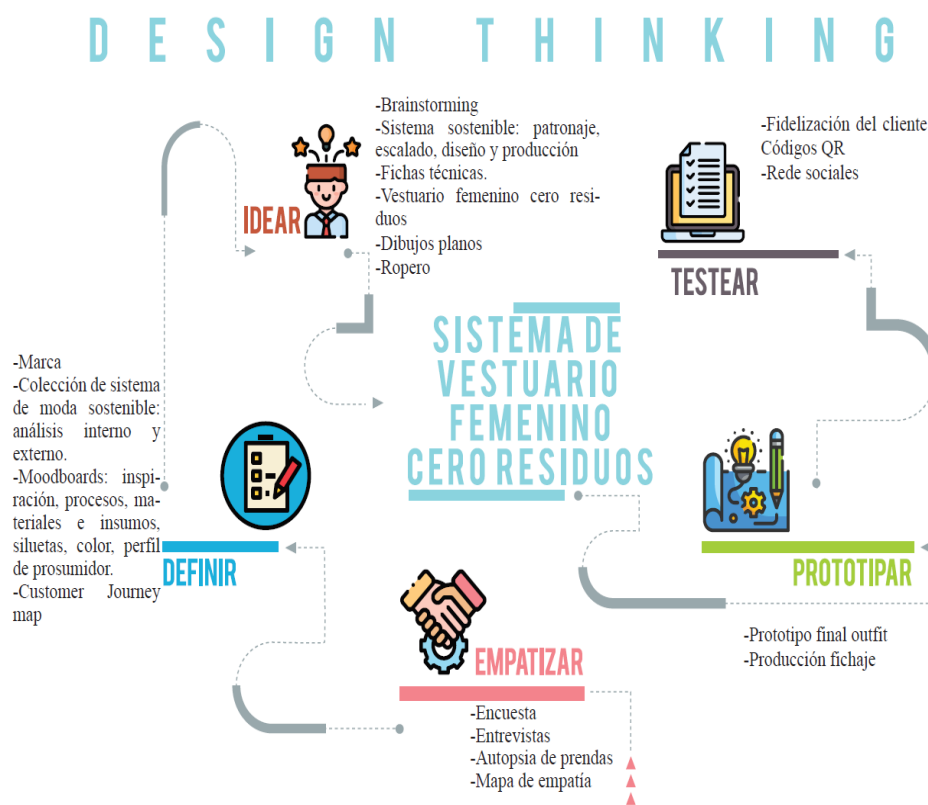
DESIGN THINKING

IDEAR

-Brainstorming
-Sistema sostenible: patronaje, escalado, diseño y producción
-Fichas técnicas.
-Vestuario femenino cero residuos
-Dibujos planos
-Ropero

-Fidelización del cliente
Códigos QR
-Rede sociales

TESTEAR

SISTEMA DE VESTUARIO FEMENINO CERO RESIDUOS

-Marca
-Colección de sistema de moda sostenible: análisis interno y externo.
-Moodboards: inspiración, procesos, materiales e insumos, siluetas, color, perfil de prosumidor.
-Customer Journey map

DEFINIR

PROTOTIPAR

-Prototipo final outfit
-Producción fichaje

EMPATIZAR

-Encuesta
-Entrevistas
-Autopsia de prendas
-Mapa de empatía